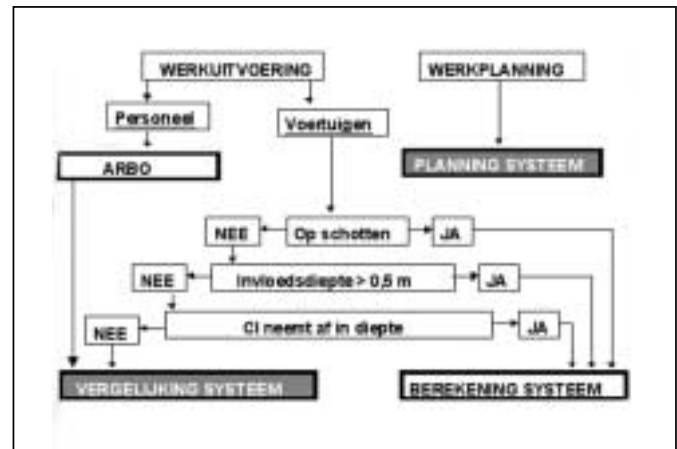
WERKUITVOERING

WERKPLANNING

Personeel

Voertuigen

ARBO

PLANNING SYSTEEM

NEE

Op schotten

JA

NEE

Invloedsdiepte > 0,5 m

JA

NEE

CI neemt af in diepte

JA

VERGELIJKING SYSTEEM

BEREKENING SYSTEEM